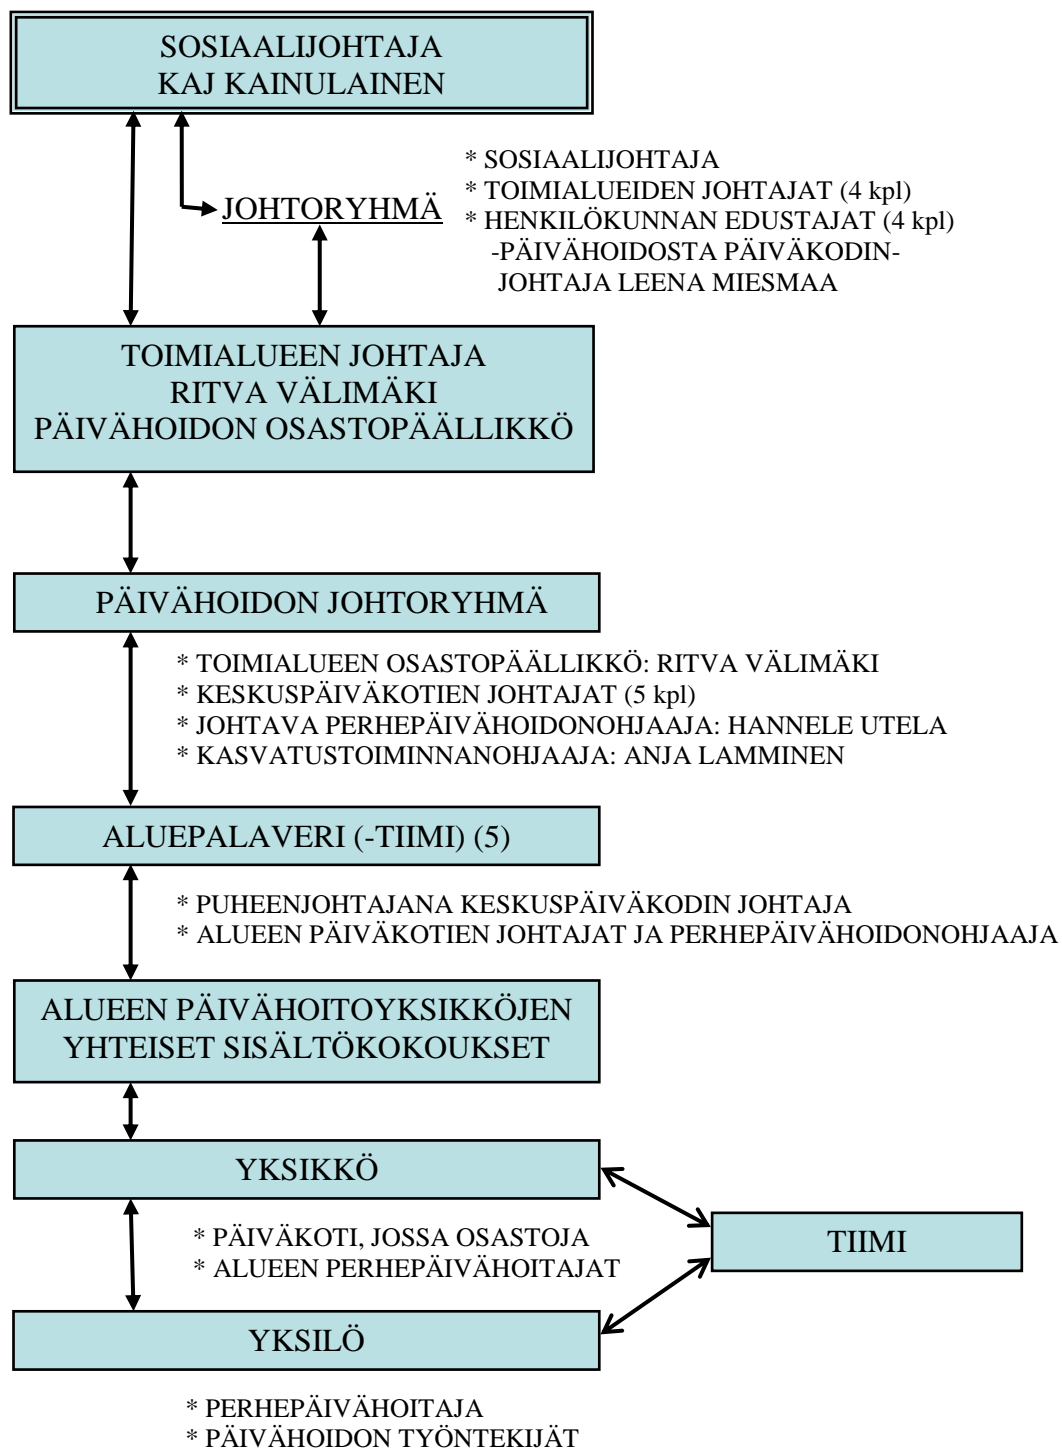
SOSIAALIJOHTAJA
KAJ KAINULAINEN

JOHTORYHMÄ

* SOSIAALIJOHTAJA
* TOIMIALUEIDEN JOHTAJAT (4 kpl)
* HENKILÖKUNNAN EDUSTAJAT (4 kpl)
-PÄIVÄHOIDOSTA PÄIVÄKODIN-
JOHTAJA LEENA MIESMAA

TOIMIALUEEN JOHTAJA
RITVA VÄLIMÄKI
PÄIVÄHOIDON OSASTOPÄÄLLIKKÖ

PÄIVÄHOIDON JOHTORYHMÄ

* TOIMIALUEEN OSASTOPÄÄLLIKKÖ: RITVA VÄLIMÄKI
* KESKUSPÄIVÄKOTIEN JOHTAJAT (5 kpl)
* JOHTAVA PERHEPÄIVÄHOIDONOHJAAJA: HANNELE UTELA
* KASVATUSTOIMINNANOHJAAJA: ANJA LAMMINEN

ALUEPALAVERI (-TIIMI) (5)

* PUHEENJOHTAJANA KESKUSPÄIVÄKODIN JOHTAJA
* ALUEEN PÄIVÄKOTIEN JOHTAJAT JA PERHEPÄIVÄHOIDONOHJAAJA

ALUEEN PÄIVÄHOITOYKSIKKÖJEN
YHTEISET SISÄLTÖKOKOUKSET

YKSIKKÖ

* PÄIVÄKOTI, JOSSA OSASTOJA
* ALUEEN PERHEPÄIVÄHOITAJAT

TIIMI

YKSILÖ

* PERHEPÄIVÄHOITAJA
* PÄIVÄHOIDON TYÖNTEKIJÄT